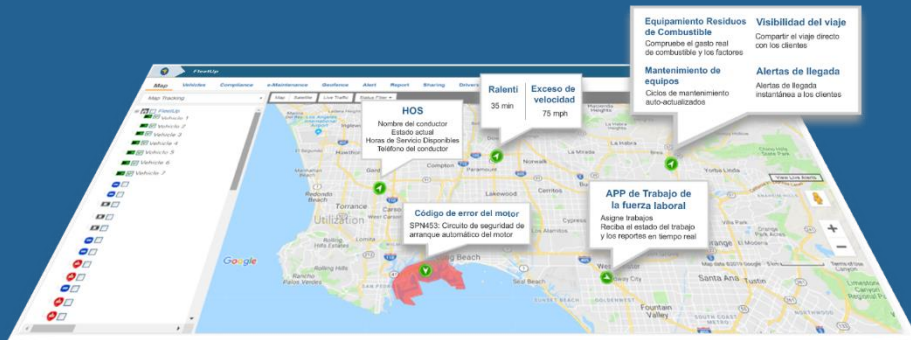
FleetUp

Map Vehicles Compliance e-Maintenance Geofence Alert Report Sharing Driver

Map Tracking

Map Satellite Live Traffic Status Filter

FleetUp
Vehicle 1
Vehicle 2
Vehicle 3
Vehicle 4
Vehicle 5
Vehicle 6
Vehicle 7

HOS
Nombre del conductor
Estado actual
Horas de Servicio Disponibles
Teléfono del conductor

Ralentí
35 min

Exceso de velocidad
75 mph

Equipamiento Residuos de Combustible
Compruebe el gasto real de combustible y los factores

Visibilidad del viaje
Compartir el viaje directo con los clientes

Mantenimiento de equipos
Ciclos de mantenimiento auto-actualizados

Alertas de llegada
Alertas de llegada instantánea a los clientes

Código de error del motor
SPN453: Circuito de seguridad de arranque automático del motor

APP de Trabajo de la fuerza laboral
Asigne trabajos
Reciba el estado del trabajo y los reportes en tiempo real

View Live Alerts

Lakewood
Torrance
Long Beach
Santa Ana
Fountain Valley
Google